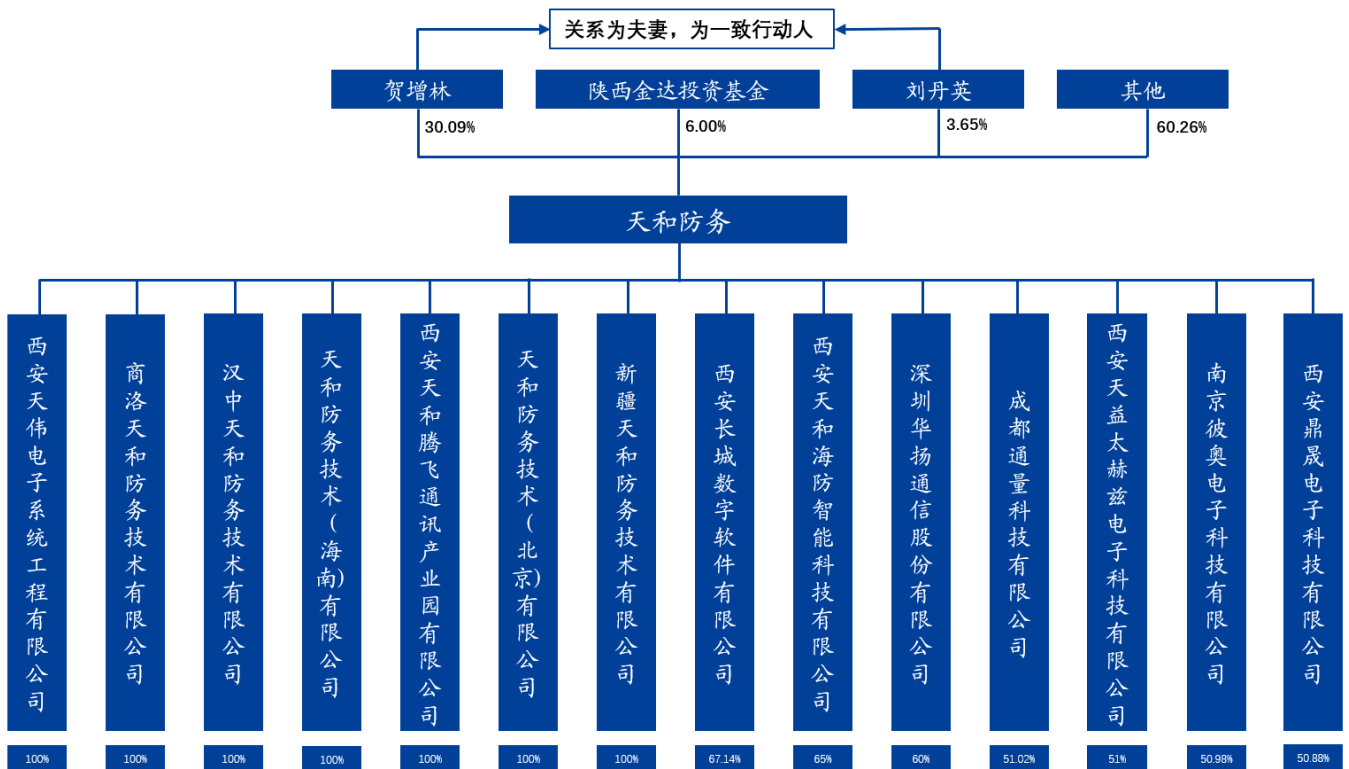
关系为夫妻，为一致行动人

贺增林
30.09%

陕西金达投资基金
6.00%

刘丹英
3.65%

其他
60.26%

天和防务

西安天伟电子系统工程有限公司
100%

商洛天和防务技术有限公司
100%

汉中天和防务技术有限公司
100%

天和防务技术（海南）有限公司
100%

西安天和腾飞通讯产业园有限公司
100%

天和防务技术（北京）有限公司
100%

新疆天和防务技术有限公司
100%

西安长城数字软件有限公司
67.14%

西安天和海防智能科技有限公司
65%

深圳华扬通信股份有限公司
60%

成都通量科技有限公司
51.02%

西安天益太赫兹电子科技有限公司
51%

南京彼奥电子科技有限公司
50.98%

西安鼎晟电子科技有限公司
50.88%